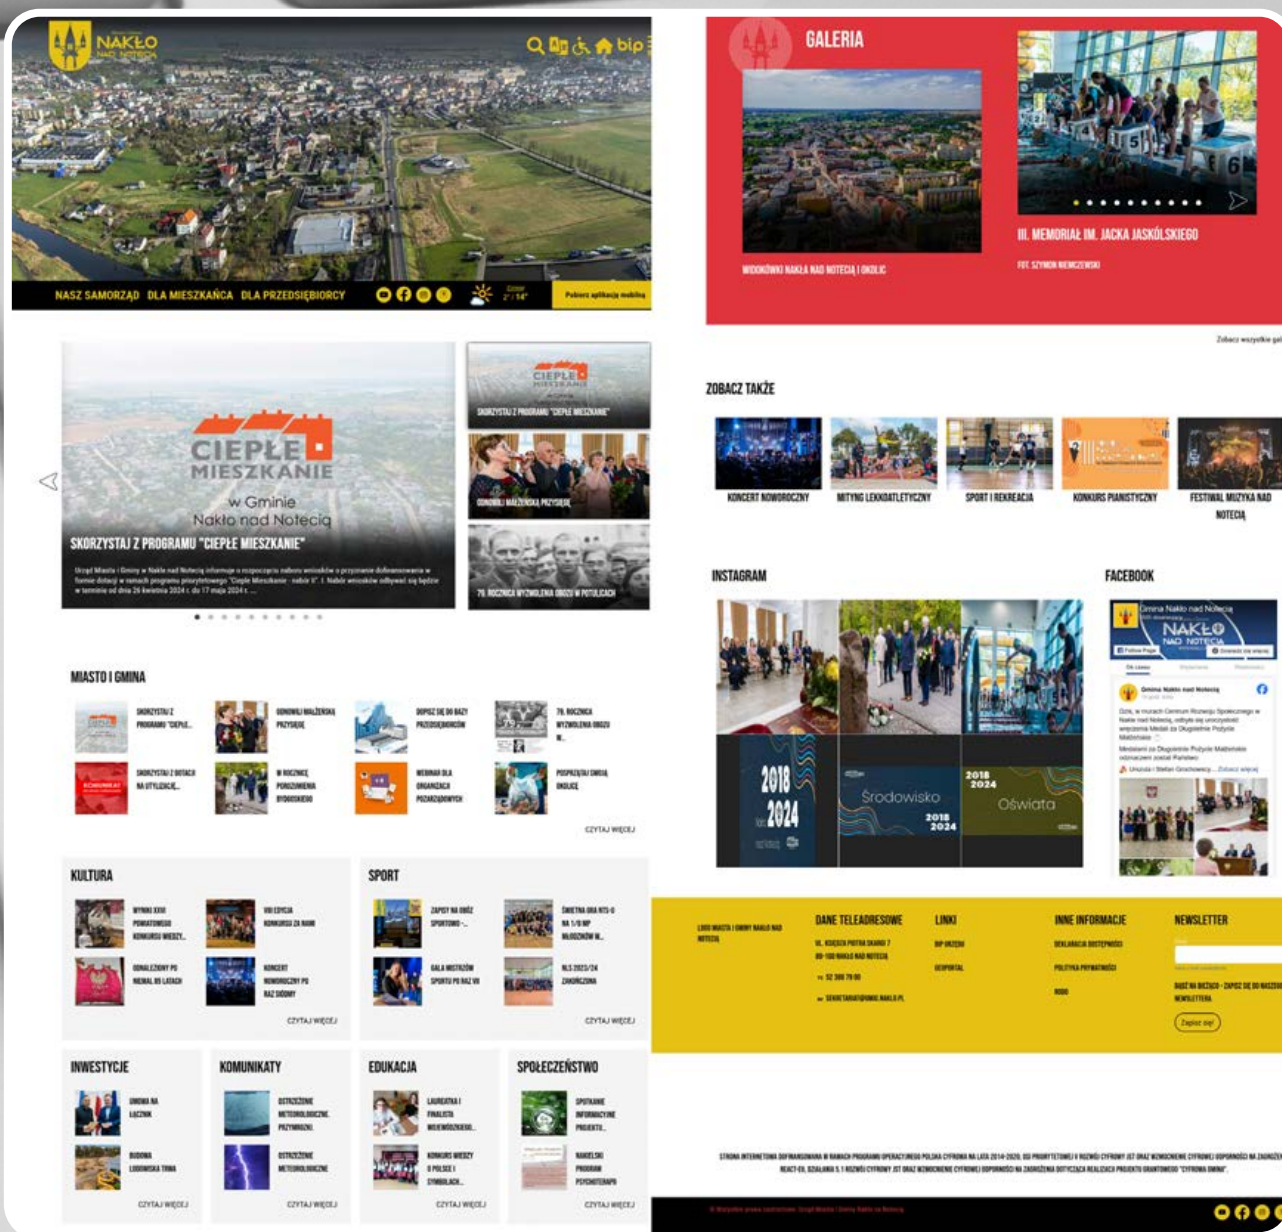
NAKŁO NAD NOTECIĄ

bip

NASZ SAMORZĄD DLA MIESZKAŃCA DLA PRZEDSIĘBIORCY

Pobierz aplikację mobilną

CIEPŁE MIESZKANIE w Gminie Nakło nad Notecią

SKORZYSTAJ Z PROGRAMU "CIEPŁE MIESZKANIE"

Urząd Miasta i Gminy w Nakle nad Notecią informuje o rozpoczęciu naboru wniosków o przyznanie dofinansowania w formie dotacji w ramach programu priorytetowego "Ciepłe Mieszkanie - nabór II". I. Nabór wniosków odbywać się będzie w terminie od dnia 26 kwietnia 2024 r. do 17 maja 2024 r. ...

SKORZYSTAJ Z PROGRAMU "CIEPŁE MIESZKANIE"

ODNOWILI MAŁŻEŃSKĄ PRZYSIĘGĘ

79. ROCZNICA WYZWOLENIA OBOZU W POTULICACH

MIASTO I GMINA

SKORZYSTAJ Z PROGRAMU "CIEPŁE...

ODNOWILI MAŁŻEŃSKĄ PRZYSIĘGĘ

DOPISZ SIĘ DO BAZY PRZEDSIĘBIORCÓW

79. ROCZNICA WYZWOLENIA OBOZU W...

SKORZYSTAJ Z DOTACJI NA UTYLIZACJĘ...

W ROCZNICĘ PORozumienia BYDGOSKIEGO

WEBINAR DLA ORGANIZACJI POZARZĄDOWYCH

POSPRZĄTAJ SWOJĄ OKOLICĘ

CZYTAJ WIĘCEJ

KULTURA

WYNIKI XXIII POWIATOWEGO KONKURSU WIEDZY...

VIII EDYCJA KONKURSU ZA NAMI

ODNALEZIONY PO WIEKU 85 LATACH

KONCERT NOWOROCZNY PO RAZ SIÓDMY

CZYTAJ WIĘCEJ

SPORT

ZAPISY NA OBÓZ SPORTOWO-...

ŚWIETNA GRA NTS-U NA 1/8 MP MŁODZIKÓW W...

GALA MISTRZÓW SPORTU PO RAZ VII

NLS 2023/24 ZAKOŃCZONA

CZYTAJ WIĘCEJ

INWESTYCJE

UMOWA NA ŁĄCZNIK

BUDOWA LODOWISKA TRWA

CZYTAJ WIĘCEJ

KOMUNIKATY

OSTRZEŻENIE METEOROLOGICZNE PRZYMROZKI

OSTRZEŻENIE METEOROLOGICZNE

CZYTAJ WIĘCEJ

EDUKACJA

LAUREATKA I FINALISTA WOJEWÓDZKIEGO...

KONKURS WIEDZY O POLSCE I SYMBOLACH...

CZYTAJ WIĘCEJ

SPOŁECZEŃSTWO

SPOTKANIE INFORMACYJNE PROJEKTU...

NAKIELSKI PROGRAM PSYCHOTERAPII

CZYTAJ WIĘCEJ

GALERIA

WIDOKÓWKI NAKŁA NAD NOTECIĄ I OKOLIC

III. MEMORIAŁ IM. JACKA JASKÓLSKIEGO

FOT. SZYMON NIEMCZEWSKI

Zobacz wszystkie gal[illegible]

ZOBACZ TAKŻE

KONCERT NOWOROCZNY

MITYNG LEKKOATLETYCZNY

SPORT I REKREACJA

KONKURS PIANISTYCZNY

FESTIWAL MUZYKA NAD NOTECIĄ

INSTAGRAM

2018 2024

Środowisko 2018 2024

2018 2024 Oświata

FACEBOOK

Gmina Nakło nad Notecią

NAKŁO NAD NOTECIĄ

Gmina Nakło nad Notecią

Dziś, w murach Centrum Rozwoju Społecznego w Nakle nad Notecią, odbyła się uroczystość wręczenia Medali za Długoletnie Pożycie Małżeńskie

Medalami za Długoletnie Pożycie Małżeńskie odznaczeni zostali Państwo

Urszula i Stefan Grochowscy ... Zobacz więcej

LOGO MIASTA I GMINY NAKŁO NAD NOTECIĄ

DANE TELEADRESOWE

UL. KSIĘDZA PIOTRA SKARGI 7
89-100 NAKŁO NAD NOTECIĄ

52 386 78 00

SEKRETARIAT@GMINA.NAKLO.PL

LINKI

BIP URZĘDU

GEOPORTAL

INNE INFORMACJE

DEKLARACJA DOSTĘPNOŚCI

POLITYKA PRYWATNOŚCI

RODO

NEWSLETTER

BĄDŹ NA BIEŻĄCO - ZAPISZ SIĘ DO NASZEGO NEWSLETTERA

Zapisz się!

STRONA INTERNETOWA DOFINANSOWANA W RAMACH PROGRAMU OPERACYJNEGO POLSKA CYFROWA NA LATA 2014-2020, OŚ PRIORYTETOWEJ V ROZWÓJ CYFROWY JST ORAZ WZMOCNIENIE CYFROWEJ ODPORNOŚCI NA ZAGROŻENIA REACT-EU, DZIAŁANIA 5.1 ROZWÓJ CYFROWY JST ORAZ WZMOCNIENIE CYFROWEJ ODPORNOŚCI NA ZAGROŻENIA DOTYCZĄCA REALIZACJI PROJEKTU GRANTOWEGO "CYFROWA GMINA".

© Wszystkie prawa zastrzeżone. Urząd Miasta i Gminy Nakło nad Notecią